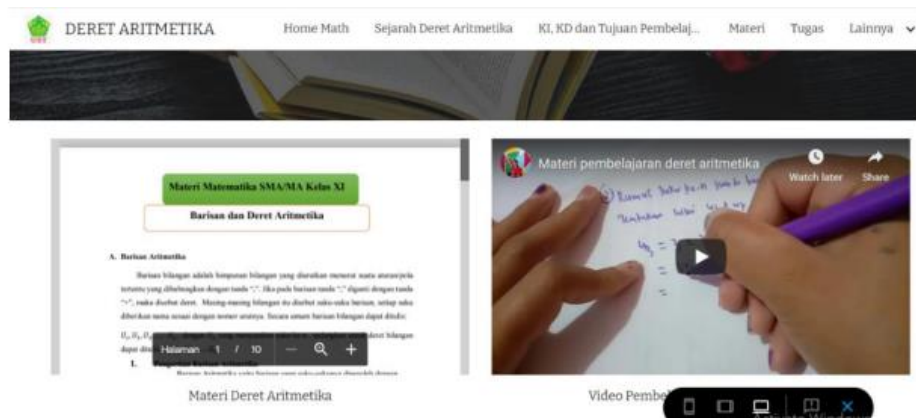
DERET ARITMETIKA

Home Math Sejarah Deret Aritmetika KI, KD dan Tujuan Pembelaj... Materi Tugas Lainnya

Materi Matematika SMA/MA Kelas XI

Barisan dan Deret Aritmetika

A. Barisan Aritmetika

Barisan bilangan adalah himpunan bilangan yang disusun menurut suatu aturan/pola tertentu yang dihubungkan dengan tanda ",". Jika pada barisan tanda "," diganti dengan tanda "+", maka disebut deret. Masing-masing bilangan itu disebut suku-suku barisan, setiap suku diberikan nama sesuai dengan nomor urutnya. Secara umum barisan bilangan dapat ditulis:

$U_1, U_2, U_3$ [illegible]

dapat di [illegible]

Halaman 1 / 10

1. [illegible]

Materi Deret Aritmetika

Materi pembelajaran deret aritmetika

Watch later Share

Video Pembe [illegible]